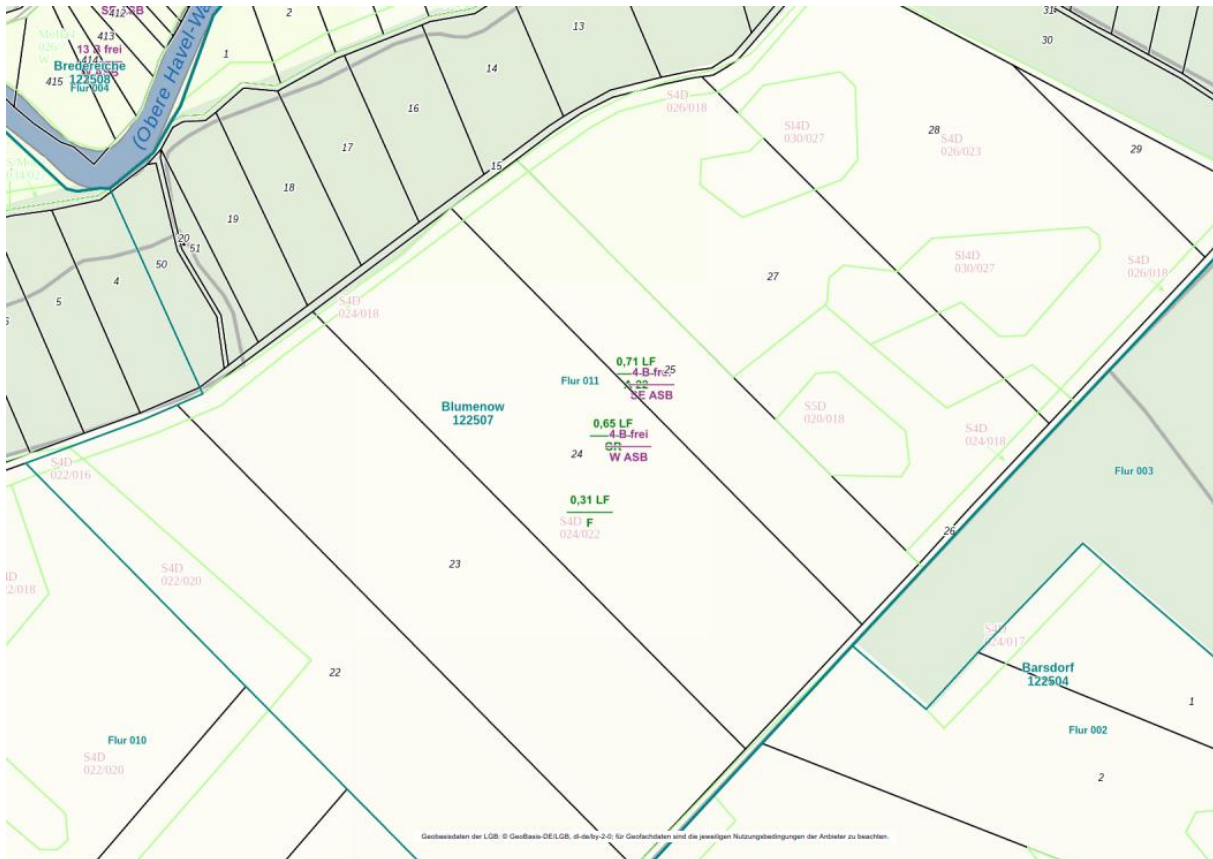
S5 ASB
412
2
13
31
30
Mo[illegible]
026
413
13 B frei
414
W ASB
Bredereiche
122508
Flur 004
415
1
(Obere Havel-Wa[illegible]
14
S4D
026/018
16
SI4D
030/027
28
S4D
026/023
17
29
15
S/M
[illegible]4/02
18
19
20
51
27
SI4D
030/027
S4D
026/018
50
4
5
S4D
024/018
0,71 LF
25
4-B-frei
A-22
SE ASB
Flur 011
Blumenow
122507
S5D
020/018
0,65 LF
4-B-frei
GR
W ASB
S4D
024/018
24
S4D
022/016
Flur 003
0,31 LF
S4D
024/022
F
26
23
S4D
022/020
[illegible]D
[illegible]2/018
S4D
024/017
22
Barsdorf
122504
1
Flur 010
S4D
022/020
Flur 002
2
Geobasisdaten der LGB: © GeoBasis-DE/LGB, dl-de/by-2-0; für Geofachdaten sind die jeweiligen Nutzungsbedingungen der Anbieter zu beachten.